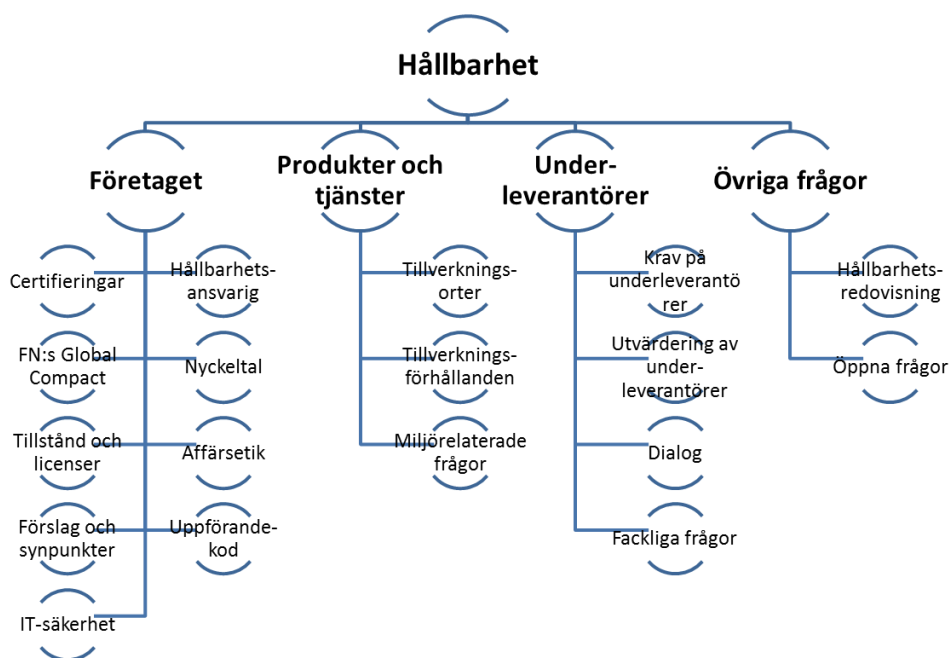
Hållbarhet

Företaget

Certifieringar

Hållbarhetsansvarig

FN:s Global Compact

Nyckeltal

Tillstånd och licenser

Affärsetik

Förslag och synpunkter

Uppförandekod

IT-säkerhet

Produkter och tjänster

Tillverkningsorter

Tillverkningsförhållanden

Miljörelaterade frågor

Underleverantörer

Krav på underleverantö rer

Utvärdering av underleverantörer

Dialog

Fackliga frågor

Övriga frågor

Hållbarhetsredovisning

Öppna frågor